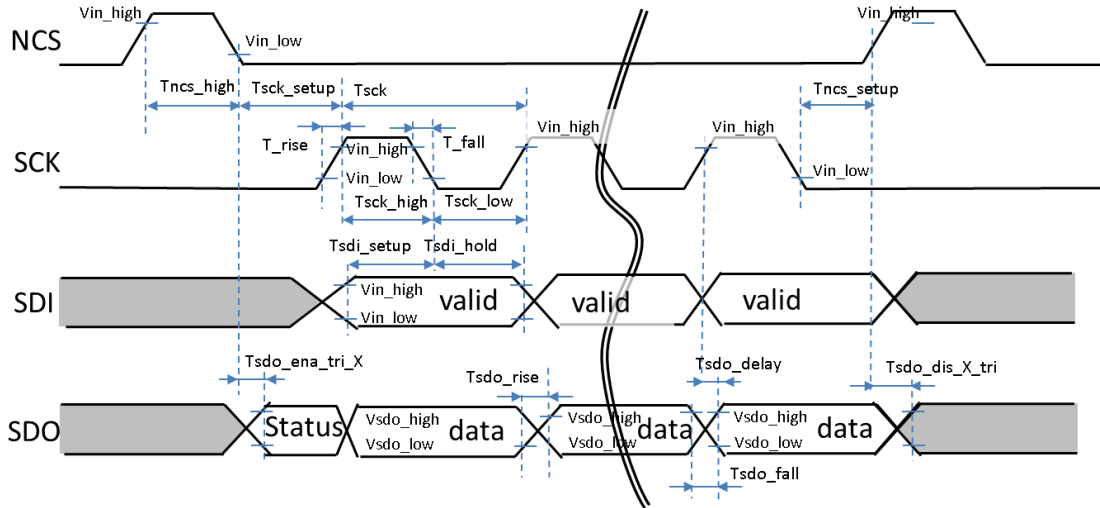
NCS
Vin_high
Vin_low
Vin_high
Tncs_high
Tsck_setup
Tsck
Tncs_setup
SCK
T_rise
Vin_high
T_fall
Vin_high
Vin_high
Vin_low
Vin_low
Tsck_high
Tsck_low
Tsdi_setup
Tsdi_hold
SDI
Vin_high
valid
valid
valid
Vin_low
Tsdo_ena_tri_X
Tsdo_rise
Tsdo_delay
Tsdo_dis_X_tri
SDO
Status
Vsdo_high
Vsdo_low
data
Vsdo_high
Vsdo_low
data
Vsdo_high
Vsdo_low
data
Tsdo_fall